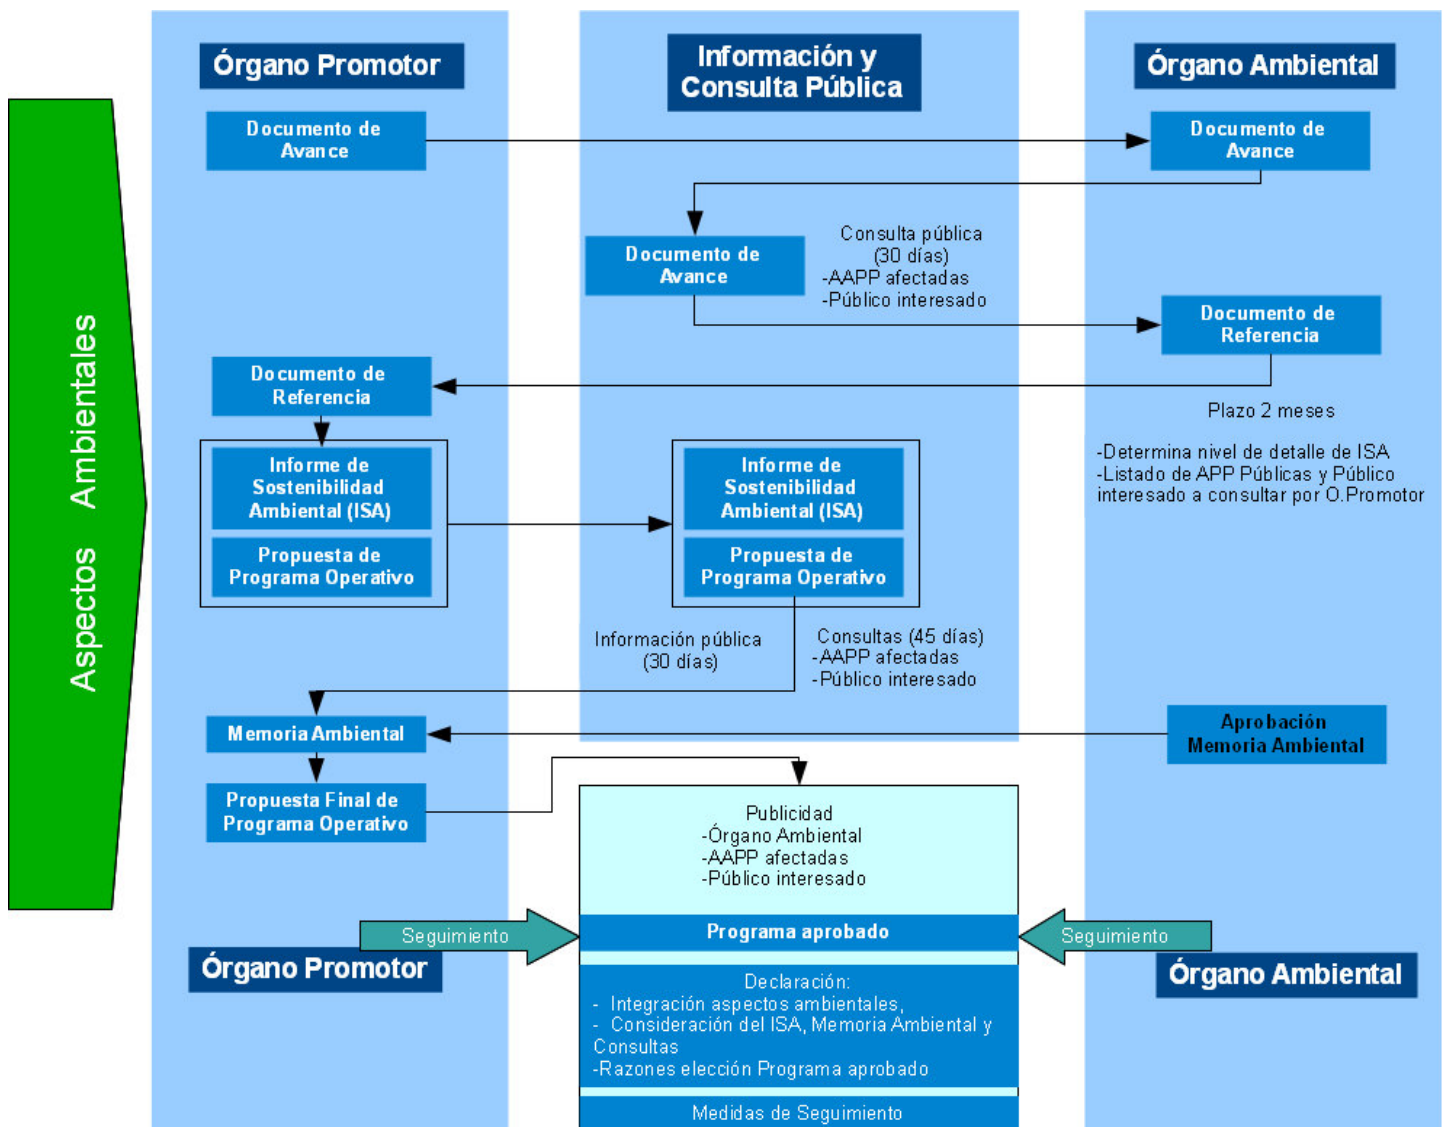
Aspectos Ambientales

Órgano Promotor

Información y Consulta Pública

Órgano Ambiental

Documento de Avance

Documento de Avance

Documento de Avance

Consulta pública (30 días)
-AAPP afectadas
-Público interesado

Documento de Referencia

Documento de Referencia

Plazo 2 meses

-Determina nivel de detalle de ISA
-Listado de APP Públicas y Público interesado a consultar por O.Promotor

Informe de Sostenibilidad Ambiental (ISA)

Propuesta de Programa Operativo

Informe de Sostenibilidad Ambiental (ISA)

Propuesta de Programa Operativo

Información pública (30 días)

Consultas (45 días)
-AAPP afectadas
-Público interesado

Memoria Ambiental

Aprobación Memoria Ambiental

Propuesta Final de Programa Operativo

Publicidad
-Órgano Ambiental
-AAPP afectadas
-Público interesado

Seguimiento

Programa aprobado

Seguimiento

Órgano Promotor

Órgano Ambiental

Declaración:
- Integración aspectos ambientales,
- Consideración del ISA, Memoria Ambiental y Consultas
-Razones elección Programa aprobado

Medidas de Seguimiento